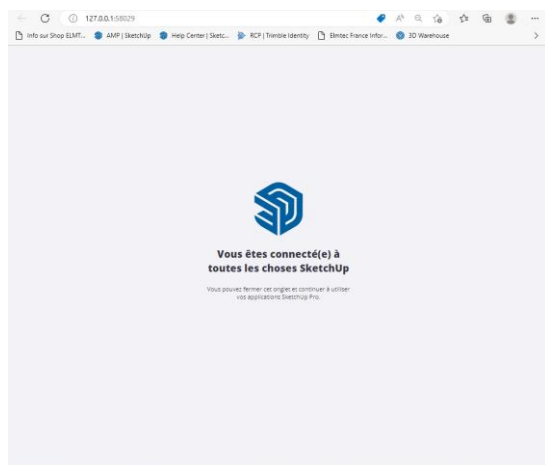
127.0.0.1:58029

Info sur Shop ELMT... AMP | SketchUp Help Center | Sketc... RCP | Trimble Identity Elmtec France Infor... 3D Warehouse

Vous êtes connecté(e) à toutes les choses SketchUp

Vous pouvez fermer cet onglet et continuer à utiliser vos applications SketchUp Pro.